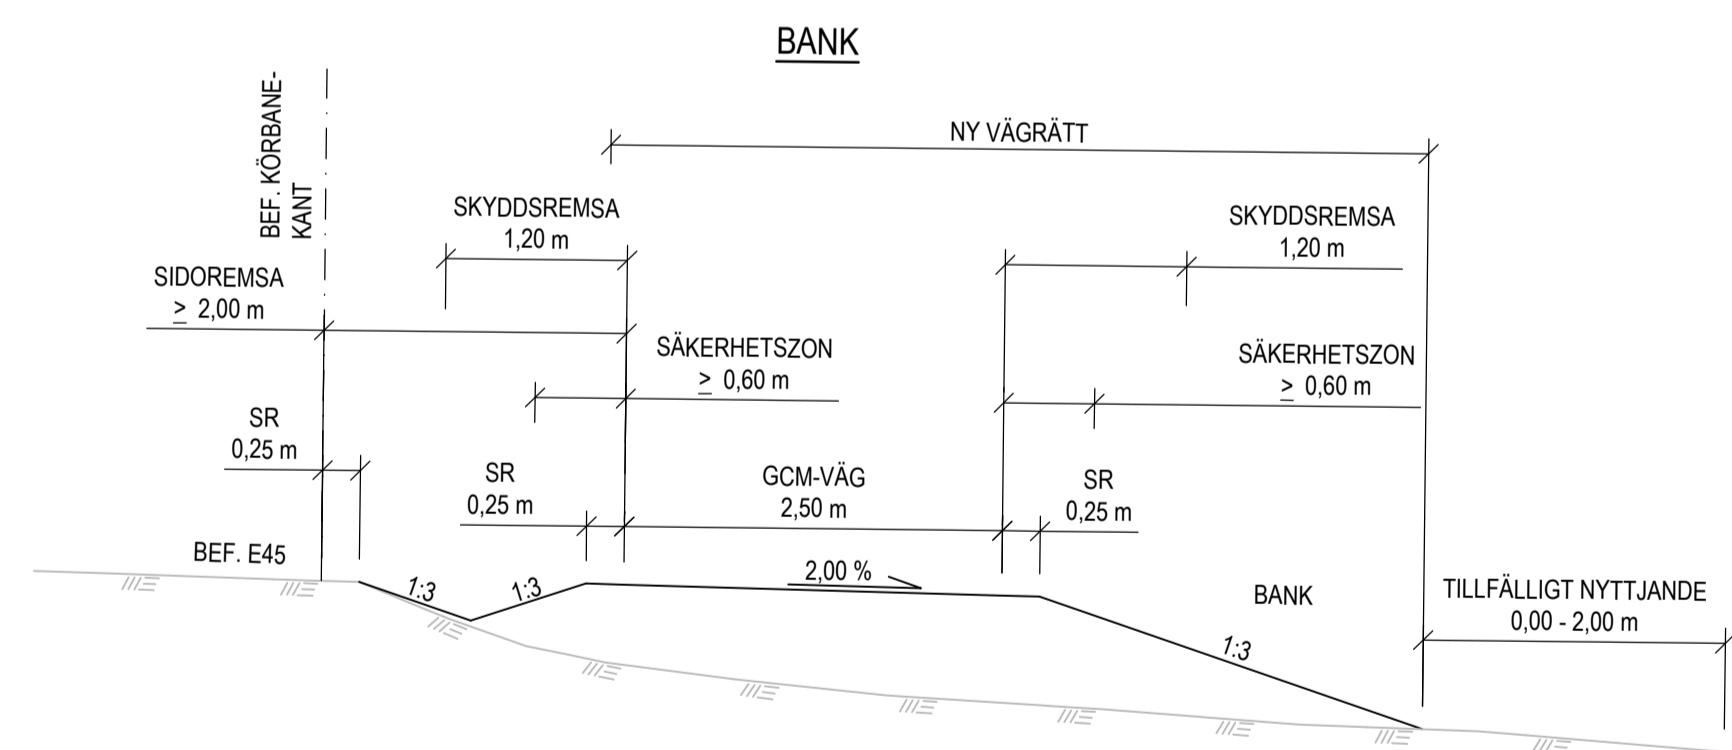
BANK

BEF. KÖRBANEKANT

NY VÄGRÄTT

SKYDDSREMSA
1,20 m

SKYDDSREMSA
1,20 m

SIDOREMSA
$\geq$ 2,00 m

SÄKERHETSZON
$\geq$ 0,60 m

SÄKERHETSZON
$\geq$ 0,60 m

SR
0,25 m

SR
0,25 m

GCM-VÄG
2,50 m

SR
0,25 m

BEF. E45

1:3

1:3

2,00 %

BANK

1:3

TILLFÄLLIGT NYTTJANDE
0,00 - 2,00 m